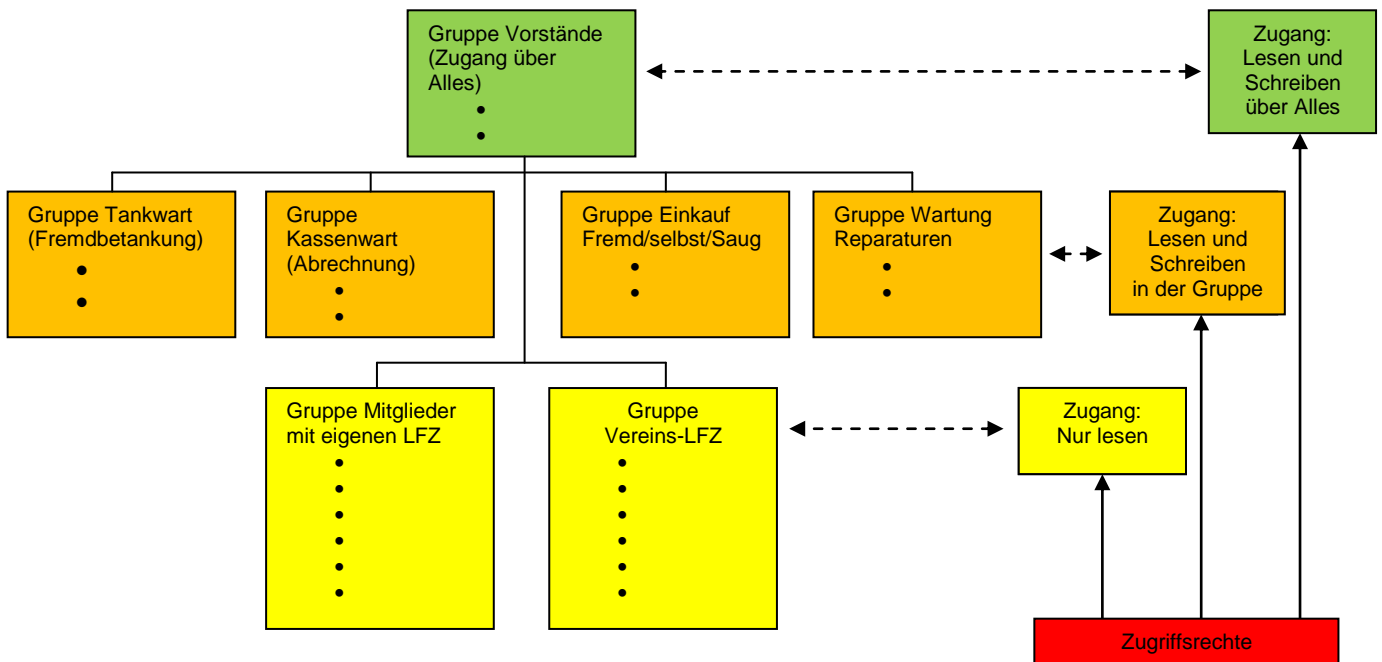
Gruppe Vorstände (Zugang über Alles)
•
•

Zugang: Lesen und Schreiben über Alles

Gruppe Tankwart (Fremdbetankung)
•
•

Gruppe Kassenwart (Abrechnung)
•
•

Gruppe Einkauf Fremd/selbst/Saug
•
•

Gruppe Wartung Reparaturen
•
•

Zugang: Lesen und Schreiben in der Gruppe

Gruppe Mitglieder mit eigenen LFZ
•
•
•
•
•
•

Gruppe Vereins-LFZ
•
•
•
•
•
•

Zugang: Nur lesen

Zugriffsrechte